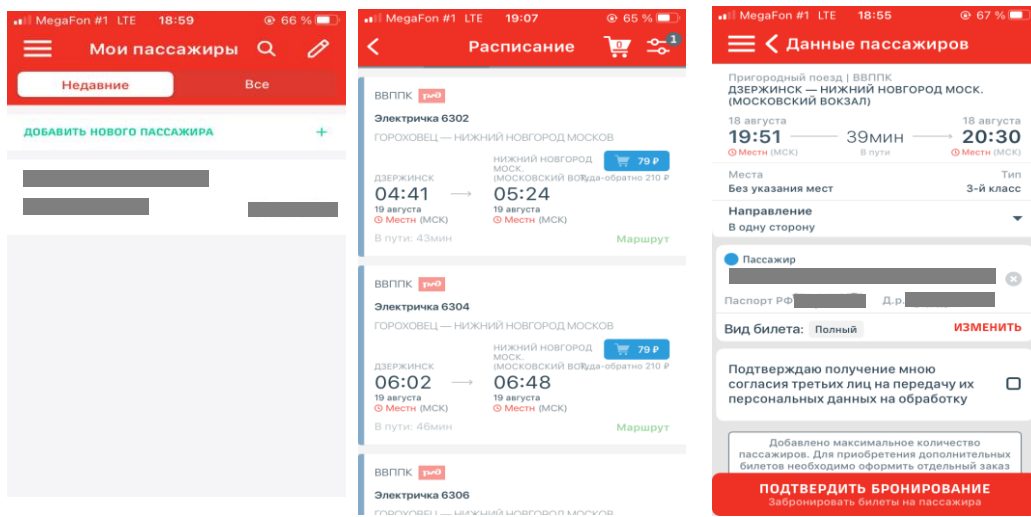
MegaFon #1 LTE 18:59 66 %

Мои пассажиры

Недавние | Все

ДОБАВИТЬ НОВОГО ПАССАЖИРА +

MegaFon #1 LTE 19:07 65 %

Расписание

0

1

ВВППК РЖД

Электричка 6302

ГОРОХОВЕЦ — НИЖНИЙ НОВГОРОД МОСКОВ

79 ₽

ДЗЕРЖИНСК
04:41
19 августа
Местн (МСК)

НИЖНИЙ НОВГОРОД МОСК. (МОСКОВСКИЙ ВОКЗАЛ)
05:24
19 августа
Местн (МСК)

Туда-обратно 210 ₽

В пути: 43мин

Маршрут

ВВППК РЖД

Электричка 6304

ГОРОХОВЕЦ — НИЖНИЙ НОВГОРОД МОСКОВ

79 ₽

ДЗЕРЖИНСК
06:02
19 августа
Местн (МСК)

НИЖНИЙ НОВГОРОД МОСК. (МОСКОВСКИЙ ВОКЗАЛ)
06:48
19 августа
Местн (МСК)

Туда-обратно 210 ₽

В пути: 46мин

Маршрут

ВВППК РЖД

Электричка 6306

ГОРОХОВЕЦ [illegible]

MegaFon #1 LTE 18:55 67 %

Данные пассажиров

Пригородный поезд | ВВППК
ДЗЕРЖИНСК — НИЖНИЙ НОВГОРОД МОСК. (МОСКОВСКИЙ ВОКЗАЛ)

18 августа
19:51
Местн (МСК)

39мин
в пути

18 августа
20:30
Местн (МСК)

Места
Без указания мест

Тип
3-й класс

Направление
В одну сторону

Пассажир

Паспорт РФ

Д.р.

Вид билета: Полный

ИЗМЕНИТЬ

Подтверждаю получение мною согласия третьих лиц на передачу их персональных данных на обработку

Добавлено максимальное количество пассажиров. Для приобретения дополнительных билетов необходимо оформить отдельный заказ

ПОДТВЕРДИТЬ БРОНИРОВАНИЕ
Забронировать билеты на пассажира